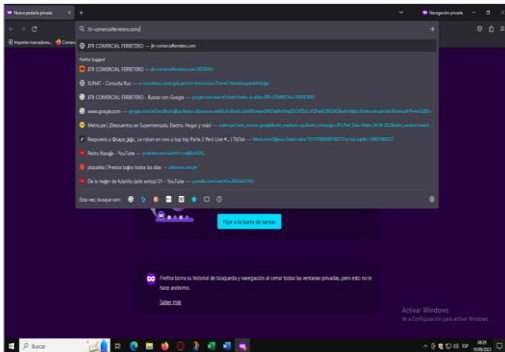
Nueva pestaña privada
Navegación privada
jfr-comercialferretero.com/
Importar marcadores...
JFR COMERCIAL FERRETERO — jfr-comercialferretero.com
Firefox Suggest
JFR COMERCIAL FERRETERO — jfr-comercialferretero.com
SUNAT - Consulta Ruc — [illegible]
JFR COMERCIAL FERRETERO - Buscar con Google — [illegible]
www.google.com — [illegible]
Metro.pe | ¡Descuentos en Supermercado, Electro, Hogar y más! — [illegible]
Respuesta a @kiyo_jajja_ la mitan en vivo a top top Parte 2 Perú Live 4... | TikTok — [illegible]
Pedro Navaja - YouTube — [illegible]
plazaVea | Precios bajos todos los días — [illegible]
De lo mejor de Alvarito (solo éxitos) 01 - YouTube — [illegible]
Esta vez, buscar con:
Fijar a la barra de tareas
Firefox borra tu historial de búsqueda y navegación al cerrar todas las ventanas privadas, pero esto no te hace anónimo.
Saber más
Activar Windows
Ve a Configuración para activar Windows.
Buscar
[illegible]